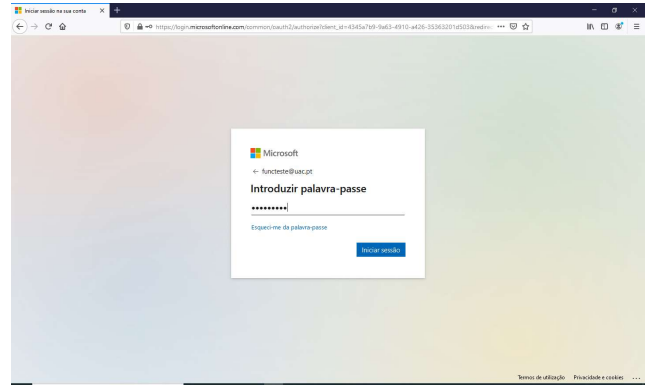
Iniciar sessão na sua conta

https://login.microsoftonline.com/common/oauth2/authorize?client_id=4345a7b9-9a63-4910-a426-35363201d503&redir

Microsoft

← functeste@uac.pt

Introduzir palavra-passe

•••••••••

Esqueci-me da palavra-passe

Iniciar sessão

Termos de utilização Privacidade e cookies ...